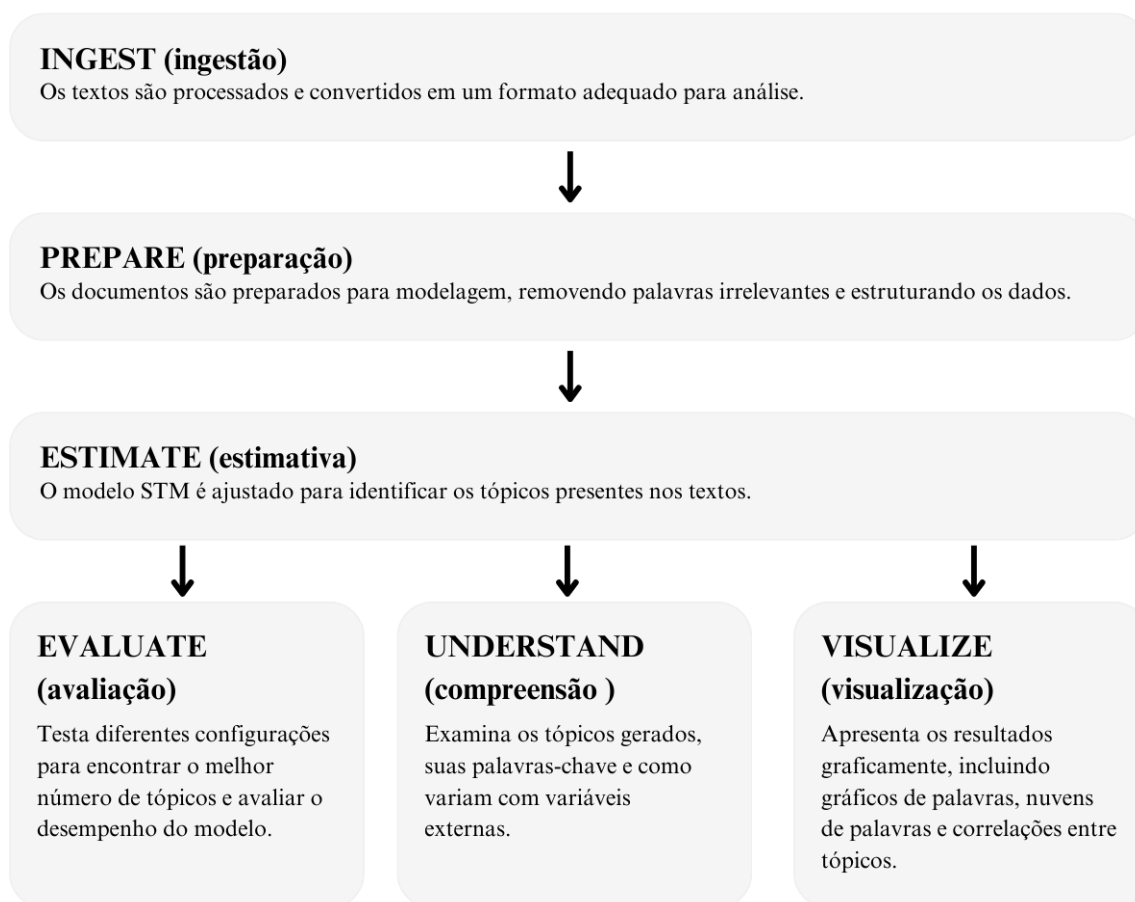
INGEST (ingestão)
Os textos são processados e convertidos em um formato adequado para análise.

PREPARE (preparação)
Os documentos são preparados para modelagem, removendo palavras irrelevantes e estruturando os dados.

ESTIMATE (estimativa)
O modelo STM é ajustado para identificar os tópicos presentes nos textos.

EVALUATE (avaliação)
Testa diferentes configurações para encontrar o melhor número de tópicos e avaliar o desempenho do modelo.

UNDERSTAND (compreensão )
Examina os tópicos gerados, suas palavras-chave e como variam com variáveis externas.

VISUALIZE (visualização)
Apresenta os resultados graficamente, incluindo gráficos de palavras, nuvens de palavras e correlações entre tópicos.